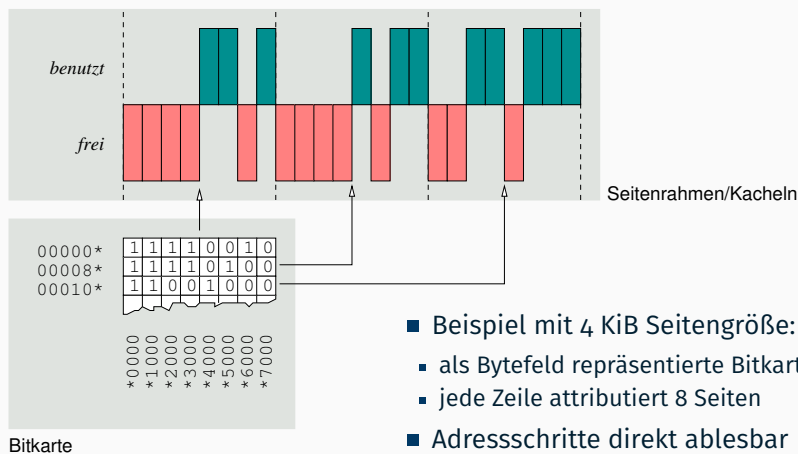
benutzt

frei

Seitenrahmen/Kacheln

| 00000* | 1 | 1 | 1 | 1 | 0 | 0 | 1 | 0 |
|---|---|---|---|---|---|---|---|---|
| 00008* | 1 | 1 | 1 | 1 | 0 | 1 | 0 | 0 |
| 00010* | 1 | 1 | 0 | 0 | 1 | 0 | 0 | 0 |

*0000 *1000 *2000 *3000 *4000 *5000 *6000 *7000

Bitkarte

■ Beispiel mit 4 KiB Seitengröße:
▪ als Bytefeld repräsentierte Bitkart
▪ jede Zeile attributiert 8 Seiten
■ Adressschritte direkt ablesbar